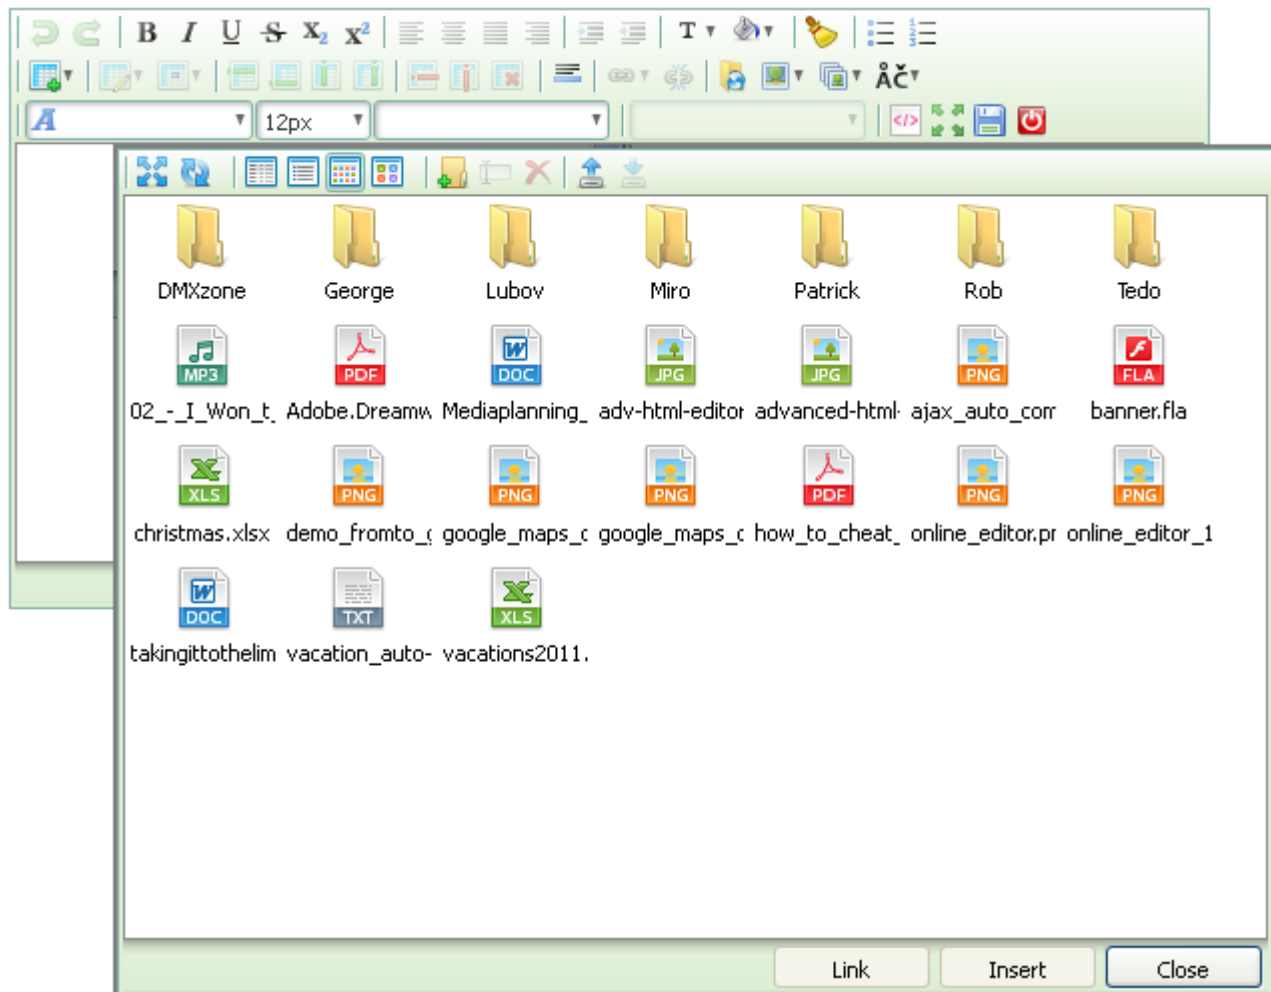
B I U S $X_2$ $X^2$ T ÅČ

A 12px

DMXzone George Lubov Miro Patrick Rob Tedo

MP3 PDF DOC JPG JPG PNG FLA

02_-_I_Won_t_ Adobe.Dreamw Mediaplanning_ adv-html-editor advanced-html- ajax_auto_com banner.fla

XLS PNG PNG PNG PDF PNG PNG

christmas.xlsx demo_fromto_( google_maps_c google_maps_c how_to_cheat_ online_editor.pr online_editor_1

DOC TXT XLS

takingittothelim vacation_auto- vacations2011.

Link Insert Close